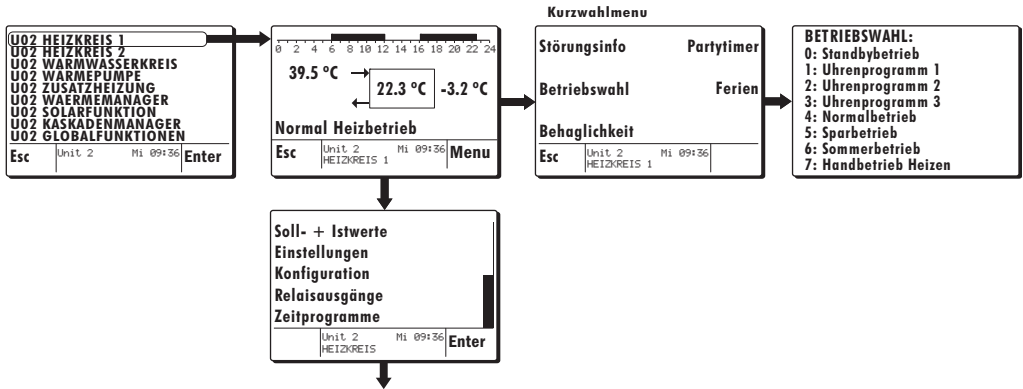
U02 HEIZKREIS 1
U02 HEIZKREIS 2
U02 WARMWASSERKREIS
U02 WAERMEPUMPE
U02 ZUSATZHEIZUNG
U02 WAERMEMANAGER
U02 SOLARFUNKTION
U02 KASKADENMANAGER
U02 GLOBALFUNKTIONEN
Esc Unit 2 Mi 09:36 Enter

0 2 4 6 8 10 12 14 16 18 20 22 24
39.5 °C
22.3 °C
-3.2 °C
Normal Heizbetrieb
Esc Unit 2 HEIZKREIS 1 Mi 09:36 Menu

Kurzwahlmenu
Störungsinfo Partytimer
Betriebswahl Ferien
Behaglichkeit
Esc Unit 2 HEIZKREIS 1 Mi 09:36

BETRIEBSWAHL:
0: Standbybetrieb
1: Uhrenprogramm 1
2: Uhrenprogramm 2
3: Uhrenprogramm 3
4: Normalbetrieb
5: Sparbetrieb
6: Sommerbetrieb
7: Handbetrieb Heizen

Soll- + Istwerte
Einstellungen
Konfiguration
Relaisausgänge
Zeitprogramme
Unit 2 HEIZKREIS Mi 09:36 Enter